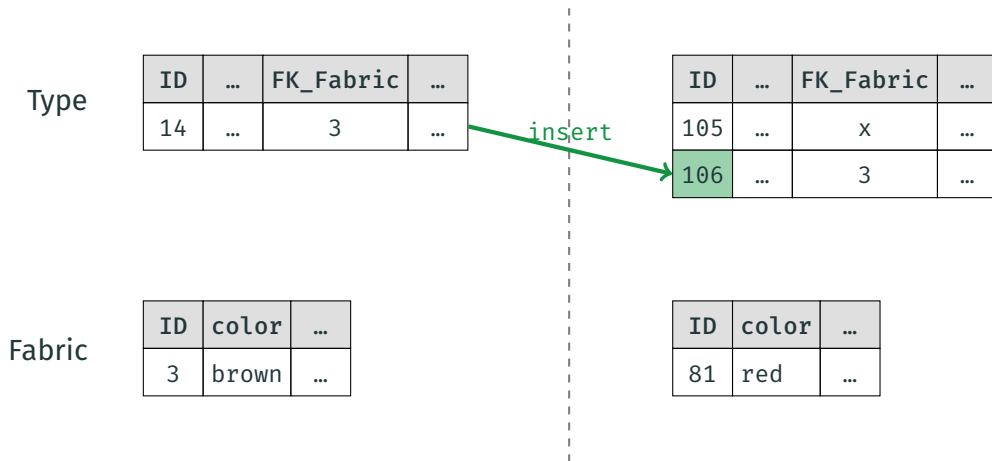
Type

| ID | … | FK_Fabric | … |
|---|---|---|---|
| 14 | … | 3 | … |

insert

| ID | … | FK_Fabric | … |
|---|---|---|---|
| 105 | … | x | … |
| 106 | … | 3 | … |

Fabric

| ID | color | … |
|---|---|---|
| 3 | brown | … |

| ID | color | … |
|---|---|---|
| 81 | red | … |